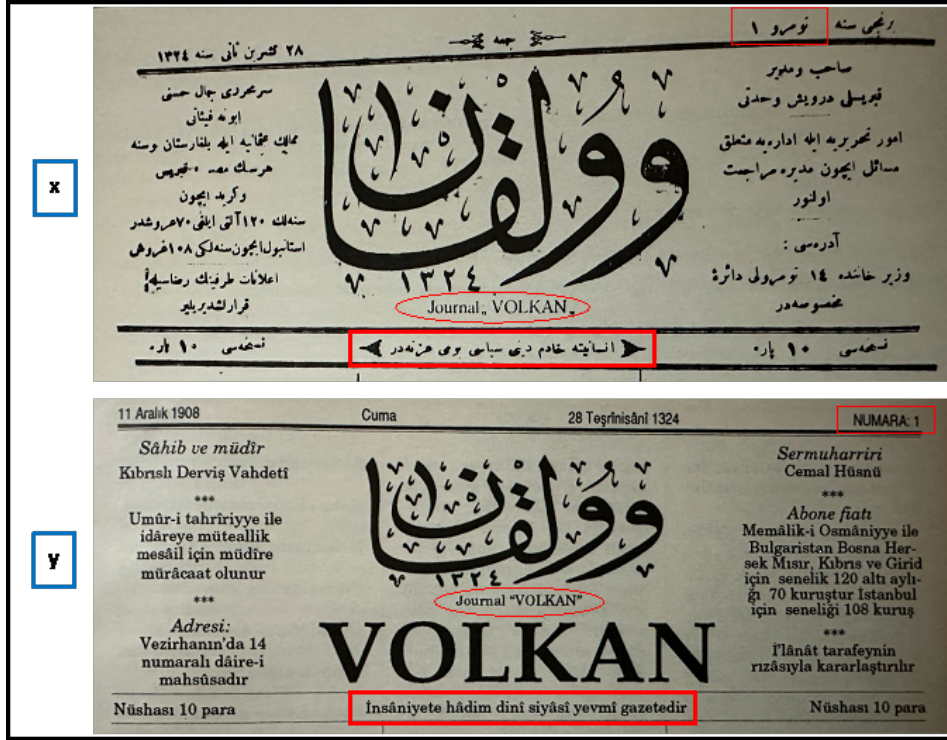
x

٢٨ تشرين ثاني سنه ١٣٢٤

جمعه

برنجی سنه نومرو ١

سرمحرری جمال حسنی
ابونه فیاتی
ممالک عثمانیه ایله بلغارستان بوسنه
هرسک مصر قبرس
وکرید ایچون
سنه‌لک ١٢٠ آلتی آیلغی ٧٠ غروشدر
استانبول ایچون سنه‌لکی ١٠٨ غروش
اعلانات طرفینک رضاسیله
قرارلشدیریلیر

ولقان
١٣٢٤

Journal „ VOLKAN"

صاحب ومدیر
قبریسلی درویش وحدتی
امور تحریریه ایله اداره‌یه متعلق
مسائل ایچون مدیره مراجعت
اولنور
آدرسی:
وزیر خانده ١٤ نومرولی دائره
مخصوصه‌در

نسخه‌سی ١٠ پاره

انسانیته خادم دینی سیاسی یومی غزته‌در

نسخه‌سی ١٠ پاره

y

11 Aralık 1908

Cuma

28 Teşrinisânî 1324

NUMARA: 1

Sâhib ve müdîr
Kıbrıslı Derviş Vahdetî
***
Umûr-i tahrîriyye ile idâreye müteallik mesâil için müdîre mürâcaat olunur
***
Adresi:
Vezirhanın'da 14 numaralı dâire-i mahsûsadır

ولقان
١٣٢٤

Journal "VOLKAN"

VOLKAN

Sermuharriri
Cemal Hüsnü
***
Abone fiatı
Memâlik-i Osmâniyye ile Bulgaristan Bosna Hersek Mısır, Kıbrıs ve Girid için senelik 120 altı aylığı 70 kuruştur Istanbul için seneliği 108 kuruş
***
İ'lânât tarafeynin rızâsıyla kararlaştırılır

Nüshası 10 para

İnsâniyete hâdim dinî siyâsî yevmî gazetedir

Nüshası 10 para